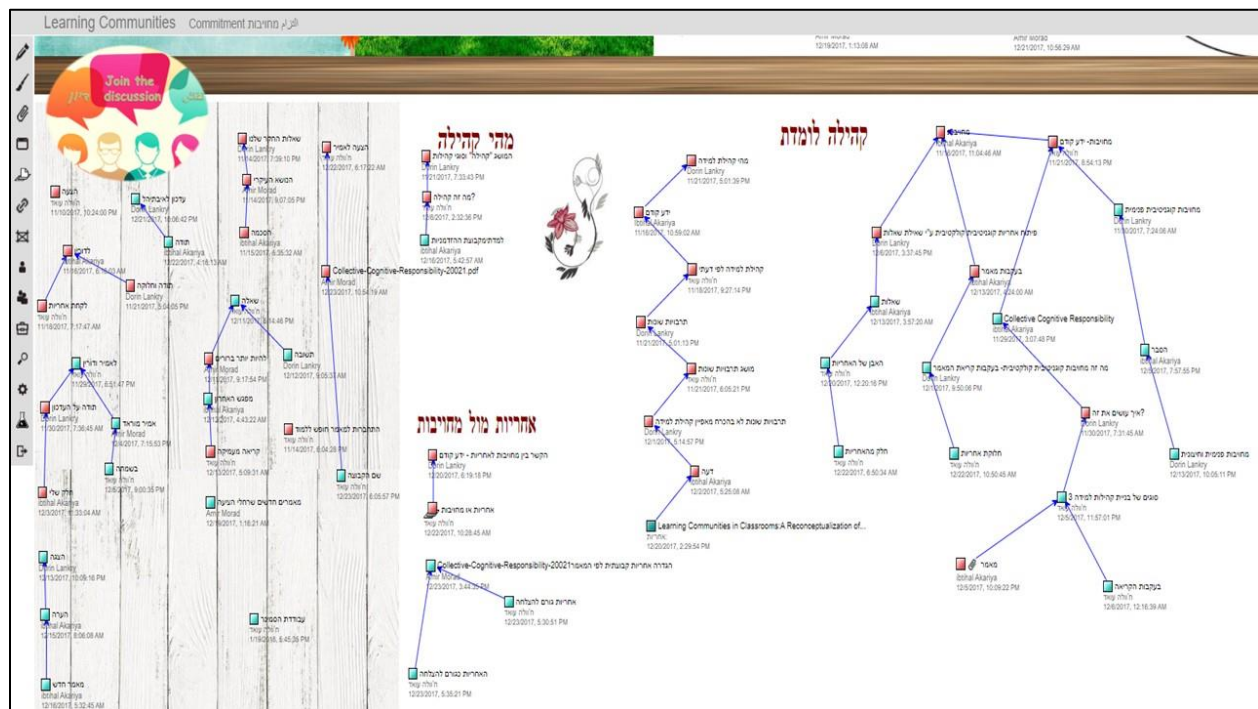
Learning Communities Commitment התחייבות מחויבות

Amir Morad
12/19/2017, 1:13:08 AM

Amir Morad
12/21/2017, 10:56:29 AM

Join the discussion

מהי קהילה

קהילה לומדת

אחריות מול מחויבות

המושג "קהילה" ומשמעויות
Dorin Lankry
11/21/2017, 7:33:43 PM

מה זה קהילה?
ח'ולה עואד
11/8/2017, 2:32:36 PM

למידה/מקבוצת ההזדמנות
Ibtihal Akariya
12/16/2017, 5:42:57 AM

מהי קהילות למידה
Dorin Lankry
11/21/2017, 5:01:39 PM

ידע קודם
Ibtihal Akariya
11/16/2017, 10:59:02 AM

קהילות למידה לפי דעתי
ח'ולה עואד
11/16/2017, 9:27:14 PM

תרבויות שונות
Dorin Lankry
11/21/2017, 5:01:13 PM

מושג תרבויות שונות
ח'ולה עואד
11/21/2017, 6:05:21 PM

תרבויות שונות לא בהכרח מאפיין קהילת למידה
Dorin Lankry
12/1/2017, 5:14:57 PM

דעה
Ibtihal Akariya
12/2/2017, 5:26:08 AM

Learning Communities in Classrooms:A Reconceptualization of...
אחריות
12/20/2017, 2:29:54 PM

Collective-Cognitive-Responsibility-20021.pdf
Amir Morad
12/23/2017, 10:54:19 AM

הקשר בין מחויבות לאחריות - ידע קודם
Dorin Lankry
12/20/2017, 6:19:18 PM

אחריות או מחויבות
ח'ולה עואד
12/22/2017, 10:28:45 AM

Collective-Cognitive-Responsibility-20021הגדרה אחריות קבוצתית לפי המאמר
Amir Morad
12/23/2017, 3:44:35 PM

אחריות גורם להצלחה
ח'ולה עואד
12/23/2017, 5:30:51 PM

האחריות כגורם להצלחה
ח'ולה עואד
12/23/2017, 5:35:21 PM

מחויבות
Ibtihal Akariya
11/16/2017, 11:04:46 AM

מחויבות- ידע קודם
ח'ולה עואד
11/21/2017, 6:54:13 PM

מחויבות קוגניטיבית פנימית
Dorin Lankry
11/30/2017, 7:24:06 AM

פיתוח אחריות קוגניטיבית קולקטיבית ע"י שאילת שאלות
Dorin Lankry
12/6/2017, 3:37:45 PM

בעקבות מאמר
Ibtihal Akariya
12/13/2017, 4:24:00 AM

שאלות
Ibtihal Akariya
12/13/2017, 3:57:20 AM

Collective Cognitive Responsibility
Ibtihal Akariya
11/29/2017, 3:07:48 PM

האבן של האחריות
ח'ולה עואד
12/20/2017, 12:20:16 PM

מה זה מחויבות קוגניטיבית קולקטיבית- בעקבות קריאת המאמר
Dorin Lankry
12/7/2017, 9:50:06 PM

הסבר
Ibtihal Akariya
12/6/2017, 7:57:55 PM

איך עושים את זה?
Dorin Lankry
11/30/2017, 7:31:45 AM

חלק מהאחריות
ח'ולה עואד
12/22/2017, 6:50:34 AM

חלוקת אחריות
ח'ולה עואד
12/22/2017, 10:50:45 AM

מחויבות פנימית וחיצונית
Dorin Lankry
12/13/2017, 10:05:11 PM

סוגים של בניית קהילות למידה 3
ח'ולה עואד
12/6/2017, 11:57:01 PM

מאמר
Ibtihal Akariya
12/5/2017, 10:09:22 PM

בעקבות הקריאה
ח'ולה עואד
12/6/2017, 12:16:39 AM

שאלות החקר שלנו
Ibtihal Akariya
11/14/2017, 7:39:10 PM

הנושא העיקרי
Amir Morad
11/14/2017, 9:07:05 PM

הסכמה
Ibtihal Akariya
11/15/2017, 6:35:32 AM

העצה לאמיר
ח'ולה עואד
12/22/2017, 6:17:22 AM

הערה
ח'ולה עואד
11/10/2017, 10:24:00 PM

עדכון לאבתיהאל
Dorin Lankry
12/21/2017, 10:06:42 PM

תודה
Ibtihal Akariya
12/22/2017, 4:18:13 AM

לדורין
ח'ולה עואד
11/16/2017, 6:13:03 AM

תודה וחזקה
Dorin Lankry
11/21/2017, 5:04:05 PM

לקחת אחריות
ח'ולה עואד
11/16/2017, 7:17:47 AM

שאלה
ח'ולה עואד
12/11/2017, 8:14:46 PM

להיות יותר ברורים
Amir Morad
12/11/2017, 9:17:54 PM

תשובה
Dorin Lankry
12/12/2017, 6:05:33 AM

מפגש האחרון
Ibtihal Akariya
12/12/2017, 4:43:22 AM

קריאה מעמיקה
ח'ולה עואד
12/12/2017, 5:09:31 AM

התחברות למאמר חופש ללמוד
ח'ולה עואד
11/14/2017, 6:04:28 PM

לאמיר ודורין
ח'ולה עואד
11/29/2017, 6:51:47 PM

תודה על העדכון
Dorin Lankry
11/30/2017, 7:36:45 AM

אמיר מוראד
Amir Morad
12/6/2017, 7:15:53 PM

בשמחה
ח'ולה עואד
12/6/2017, 9:00:35 PM

חלק שלי
Ibtihal Akariya
12/3/2017, 11:33:04 AM

מאמרים חדשים שרחלי העלתה
Amir Morad
12/19/2017, 1:16:21 AM

שם הקבוצה
ח'ולה עואד
12/23/2017, 6:05:57 PM

הצגה
Dorin Lankry
12/13/2017, 10:09:16 PM

הערה
Ibtihal Akariya
12/15/2017, 8:06:06 AM

עבודת הסמינר
ח'ולה עואד
1/19/2018, 6:45:26 PM

מאמר חדש
Ibtihal Akariya
12/16/2017, 5:32:45 AM